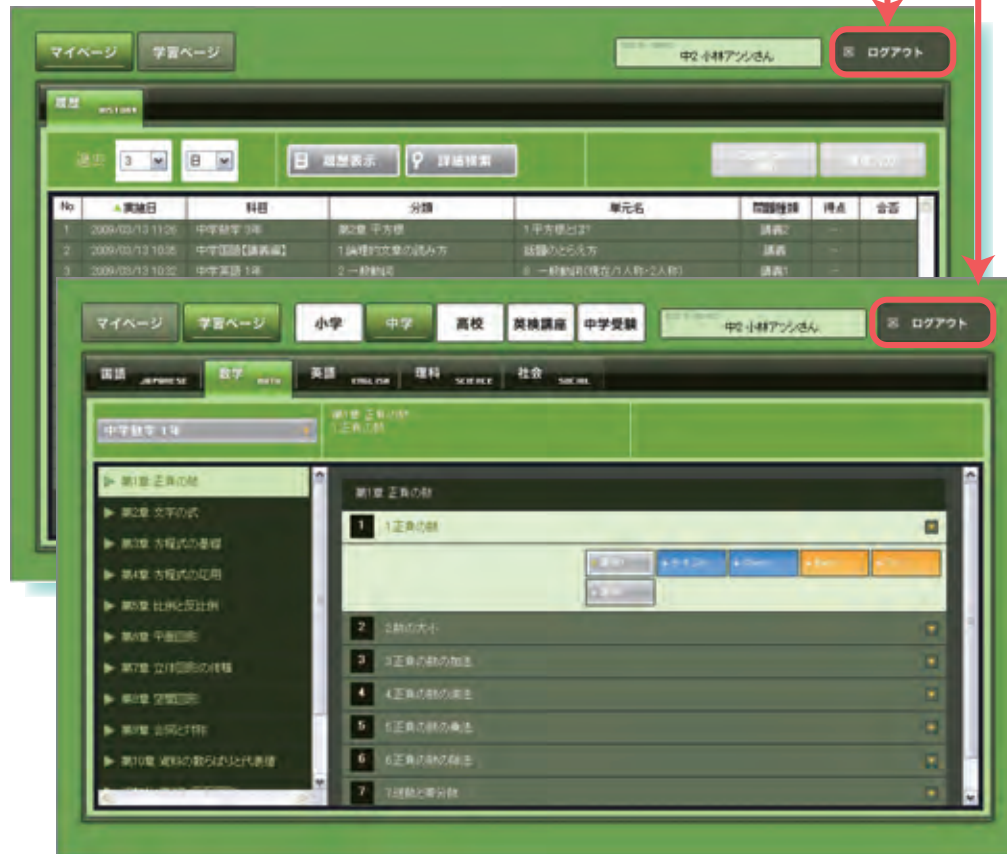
マイページ 学習ページ

中2 小林アツシさん

ログアウト

履歴 HISTORY

過去 3 日

履歴表示 詳細検索

| No | ▲実施日 | 科目 | 分類 | 単元名 | 問題種類 | 得点 | 合否 |
|---|---|---|---|---|---|---|---|
| 1 | 2009/03/13 11:26 | 中学数学 3年 | 第2章 平方根 | 1.平方根とは? | 講義2 | -- | |
| 2 | 2009/03/13 10:35 | 中学国語【講義編】 | 1.論理的文章の読み方 | 話題のとらえ方 | 講義 | -- | |
| 3 | 2009/03/13 10:32 | 中学英語 1年 | 2.一般動詞 | 6.一般動詞(現在/1人称・2人称) | 講義1 | -- | |

マイページ 学習ページ 小学 中学 高校 英検講座 中学受験

中2 小林アツシさん

ログアウト

国語 JAPANESE 数学 MATH 英語 ENGLISH 理科 SCIENCE 社会 SOCIAL

中学数学 1年

第1章 正負の数
1.正負の数

第1章 正負の数
第2章 文字の式
第3章 方程式の基礎
第4章 方程式の応用
第5章 比例と反比例
第6章 平面図形
第7章 立体図形の性質
第8章 空間図形
第9章 資料の整理
第10章 資料の散らばりと代表値

第1章 正負の数

1 1.正負の数
2 2.数の大小
3 3.正負の数の加法
4 4.正負の数の減法
5 5.正負の数の乗法
6 6.正負の数の除法
7 7.逆数と乗分数